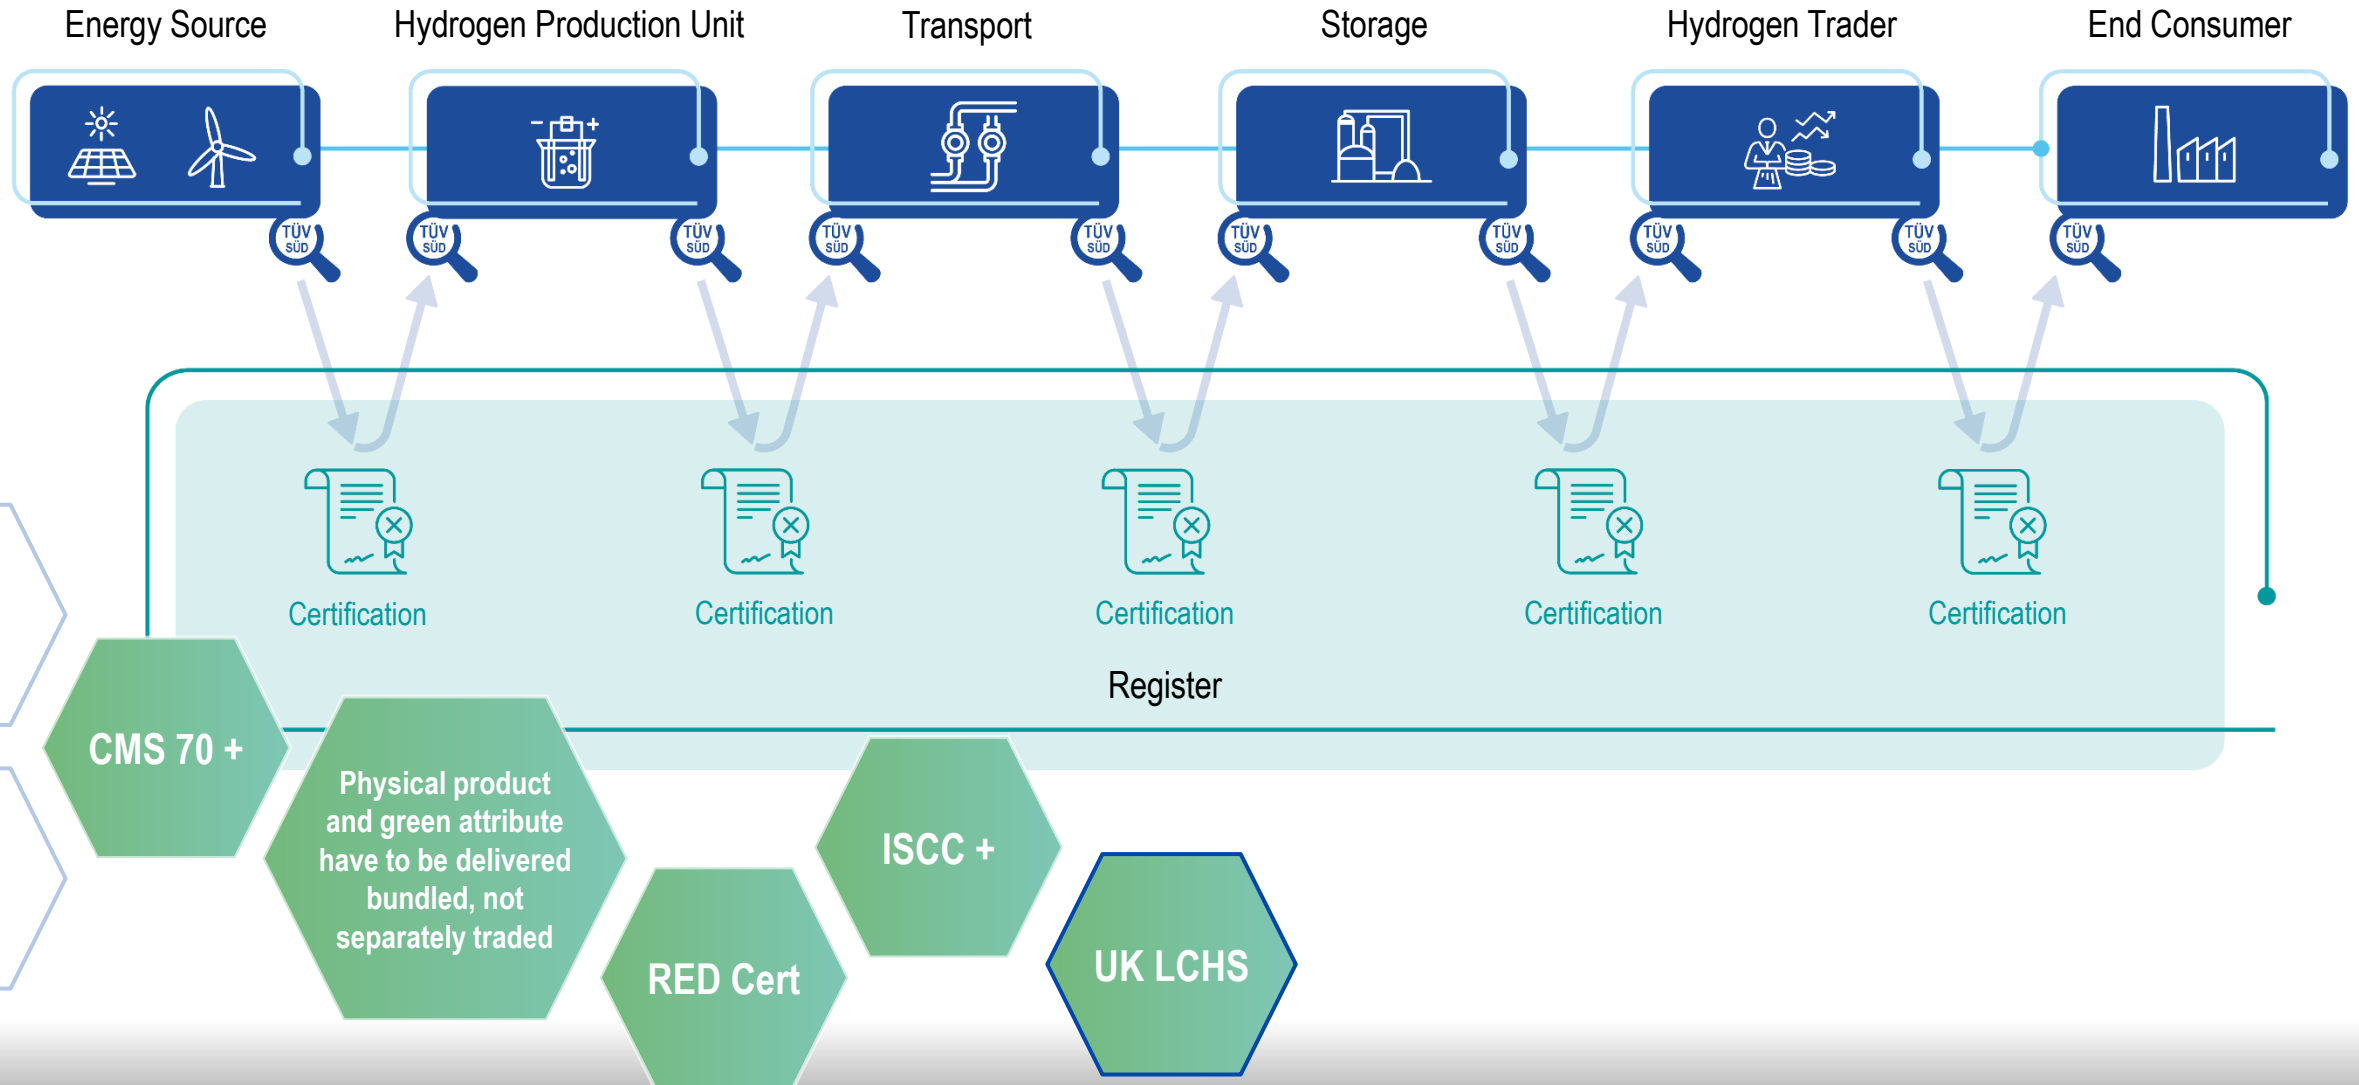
Energy Source

Hydrogen Production Unit

Transport

Storage

Hydrogen Trader

End Consumer

TÜV SÜD TÜV SÜD TÜV SÜD TÜV SÜD TÜV SÜD TÜV SÜD TÜV SÜD TÜV SÜD TÜV SÜD TÜV SÜD TÜV SÜD

Certification

Certification

Certification

Certification

Certification

Register

CMS 70 +

Physical product and green attribute have to be delivered bundled, not separately traded

RED Cert

ISCC +

UK LCHS